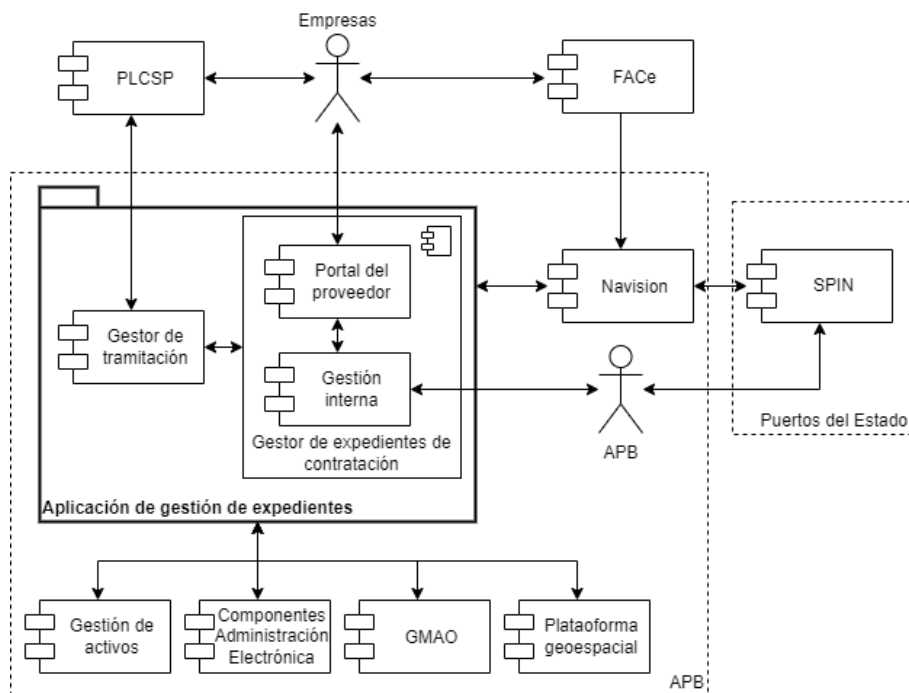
Empresas

PLCSP

FACe

Portal del proveedor

Gestor de tramitación

Gestión interna

Gestor de expedientes de contratación

Navision

SPIN

APB

Puertos del Estado

Aplicación de gestión de expedientes

Gestión de activos

Componentes Administración Electrónica

GMAO

Plataoforma geoespacial

APB